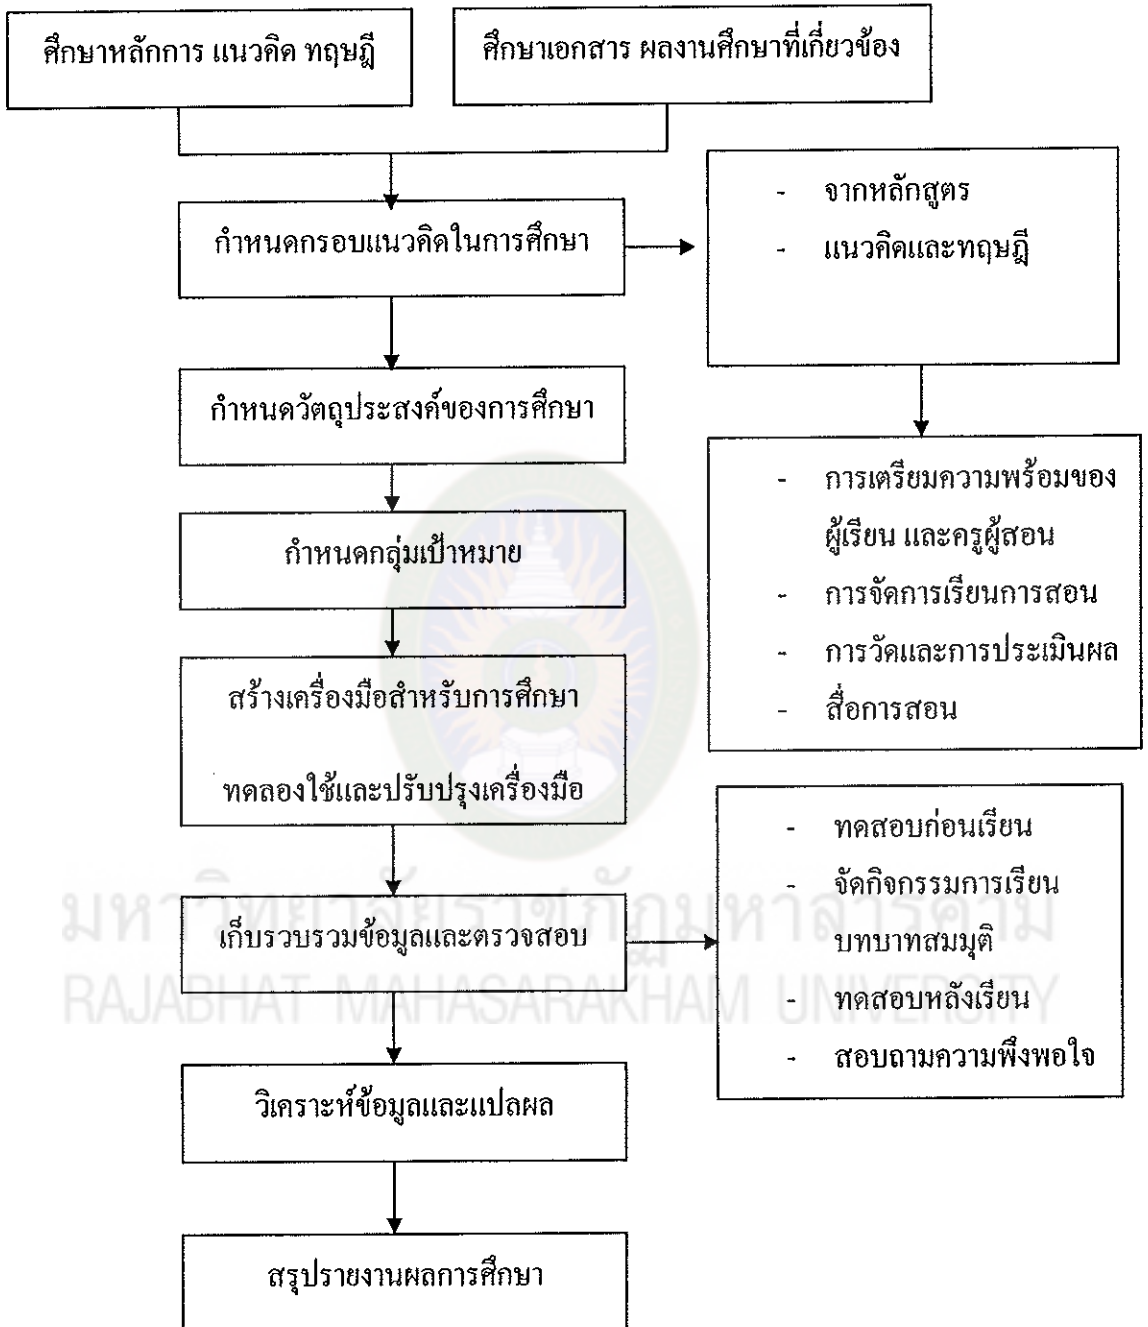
ศึกษาหลักการ แนวคิด ทฤษฎี

ศึกษาเอกสาร ผลงานศึกษาที่เกี่ยวข้อง

กำหนดกรอบแนวคิดในการศึกษา

- จากหลักสูตร
- แนวคิดและทฤษฎี

กำหนดวัตถุประสงค์ของการศึกษา

- การเตรียมความพร้อมของผู้เรียน และครูผู้สอน
- การจัดการเรียนการสอน
- การวัดและการประเมินผล
- สื่อการสอน

กำหนดกลุ่มเป้าหมาย

สร้างเครื่องมือสำหรับการศึกษา

ทดลองใช้และปรับปรุงเครื่องมือ

- ทดสอบก่อนเรียน
- จัดกิจกรรมการเรียนบทบาทสมมุติ
- ทดสอบหลังเรียน
- สอบถามความพึงพอใจ

มหาวิทยาลัยราชภัฏมหาสารคาม
RAJABHAT MAHASARAKHAM UNIVERSITY

เก็บรวบรวมข้อมูลและตรวจสอบ

วิเคราะห์ข้อมูลและแปลผล

สรุปรายงานผลการศึกษา